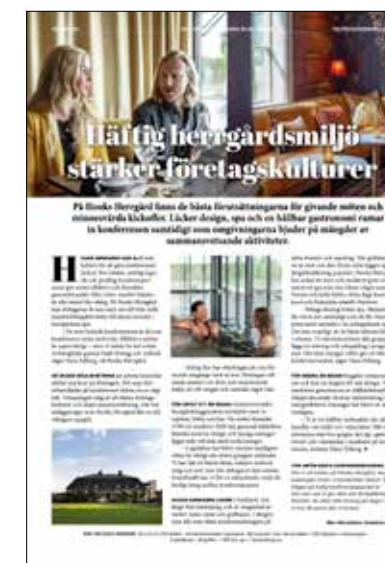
Häftig herrgårdsmiljö stärker företagskulturen

På Hooks Herrgård finns de bästa förutsättningarna för givande möten och minnesvärda kickoffer. Läcker design, spa och en hållbar gastronomi ramar in konferensen samtidigt som omgivningarna bjuder på mängder av sammansvetsande aktiviteter.

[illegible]